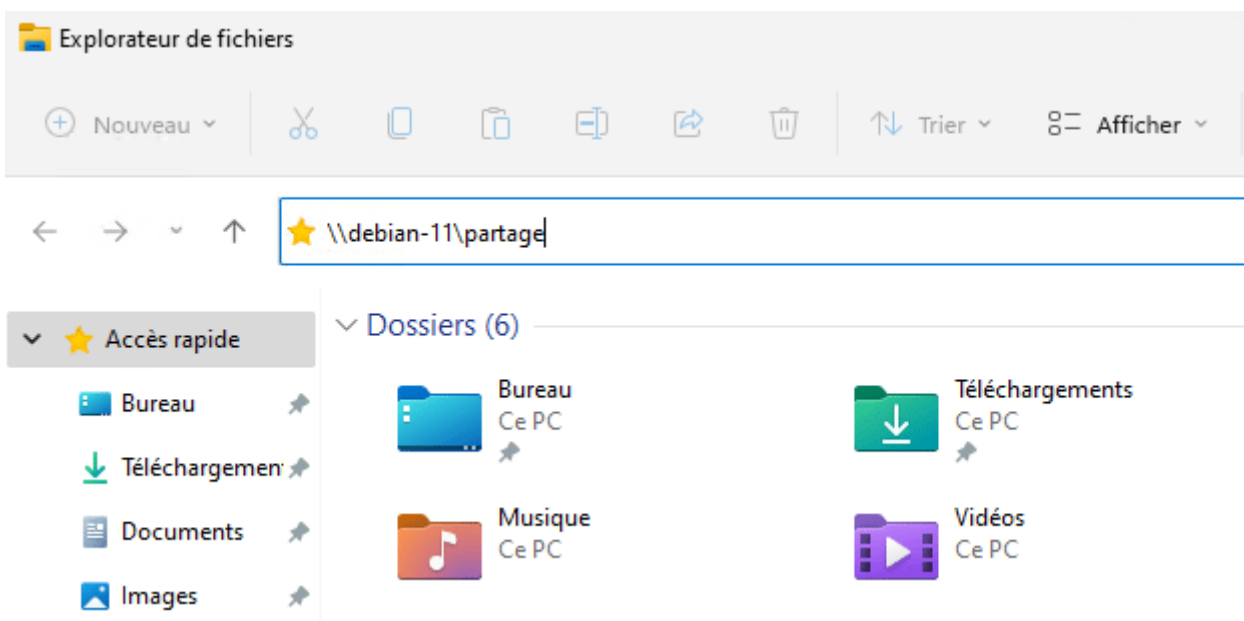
Explorateur de fichiers

Nouveau

Trier

Afficher

\\debian-11\partage

Accès rapide

Bureau

Téléchargemen

Documents

Images

Dossiers (6)

Bureau
Ce PC

Téléchargements
Ce PC

Musique
Ce PC

Vidéos
Ce PC